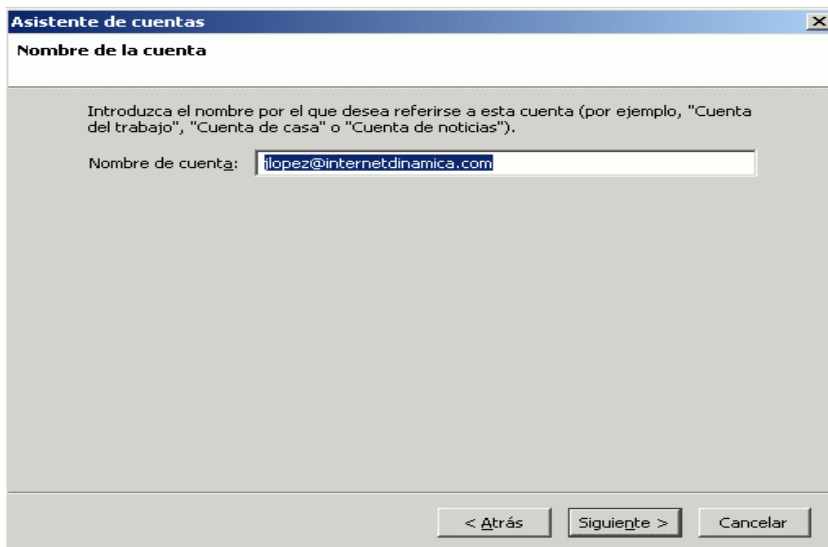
Asistente de cuentas

Nombre de la cuenta

Introduzca el nombre por el que desea referirse a esta cuenta (por ejemplo, "Cuenta del trabajo", "Cuenta de casa" o "Cuenta de noticias").

Nombre de cuenta: jlopez@internetdinamica.com

< Atrás Siguiente > Cancelar